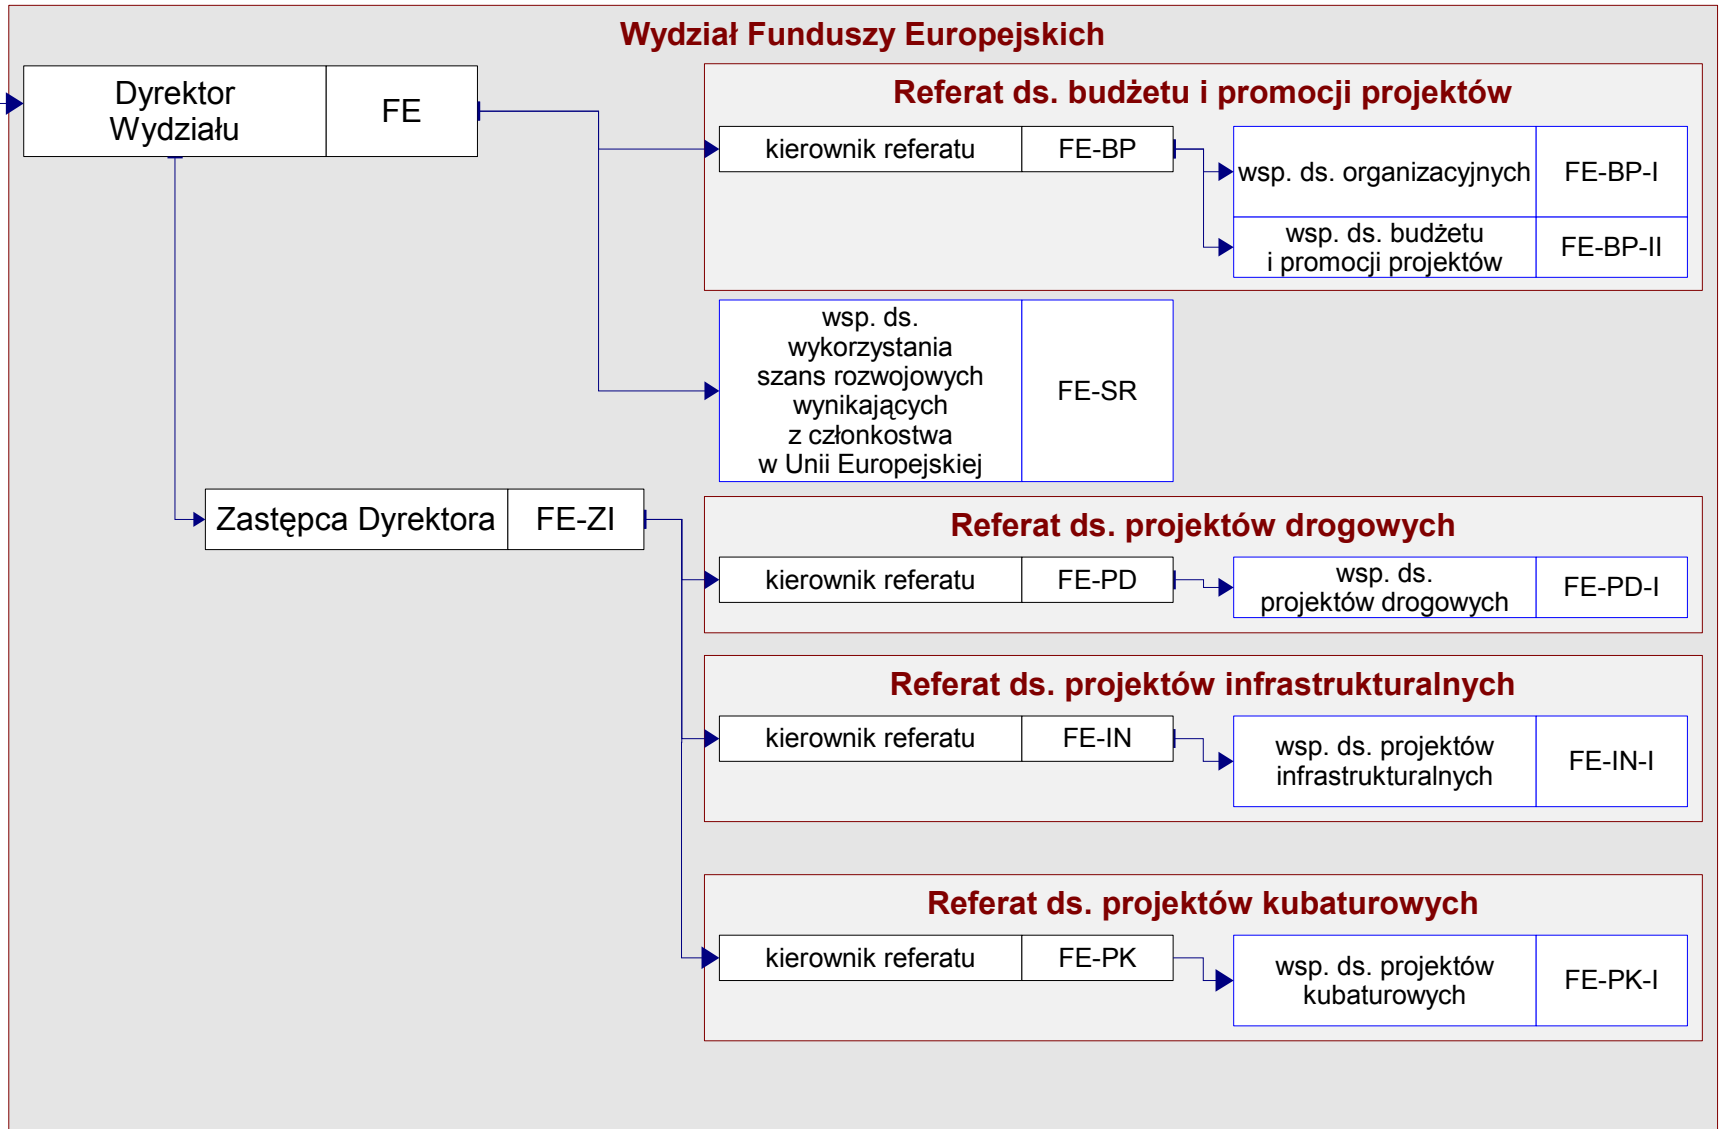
Wydział Funduszy Europejskich

Dyrektor Wydziału | FE

Referat ds. budżetu i promocji projektów

kierownik referatu | FE-BP

wsp. ds. organizacyjnych | FE-BP-I

wsp. ds. budżetu i promocji projektów | FE-BP-II

wsp. ds. wykorzystania szans rozwojowych wynikających z członkostwa w Unii Europejskiej | FE-SR

Zastępca Dyrektora | FE-ZI

Referat ds. projektów drogowych

kierownik referatu | FE-PD

wsp. ds. projektów drogowych | FE-PD-I

Referat ds. projektów infrastrukturalnych

kierownik referatu | FE-IN

wsp. ds. projektów infrastrukturalnych | FE-IN-I

Referat ds. projektów kubaturowych

kierownik referatu | FE-PK

wsp. ds. projektów kubaturowych | FE-PK-I